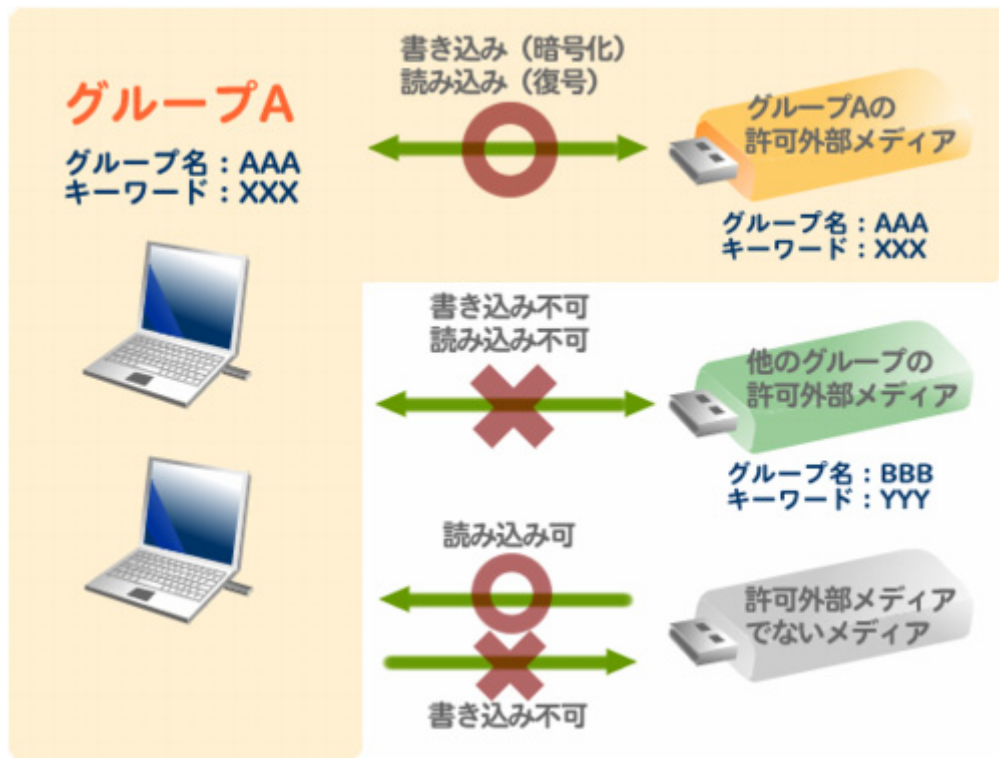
グループA
グループ名：AAA
キーワード：XXX

書き込み（暗号化）
読み込み（復号）

グループAの
許可外部メディア
グループ名：AAA
キーワード：XXX

書き込み不可
読み込み不可

他のグループの
許可外部メディア
グループ名：BBB
キーワード：YYY

読み込み可

許可外部メディア
でないメディア

書き込み不可